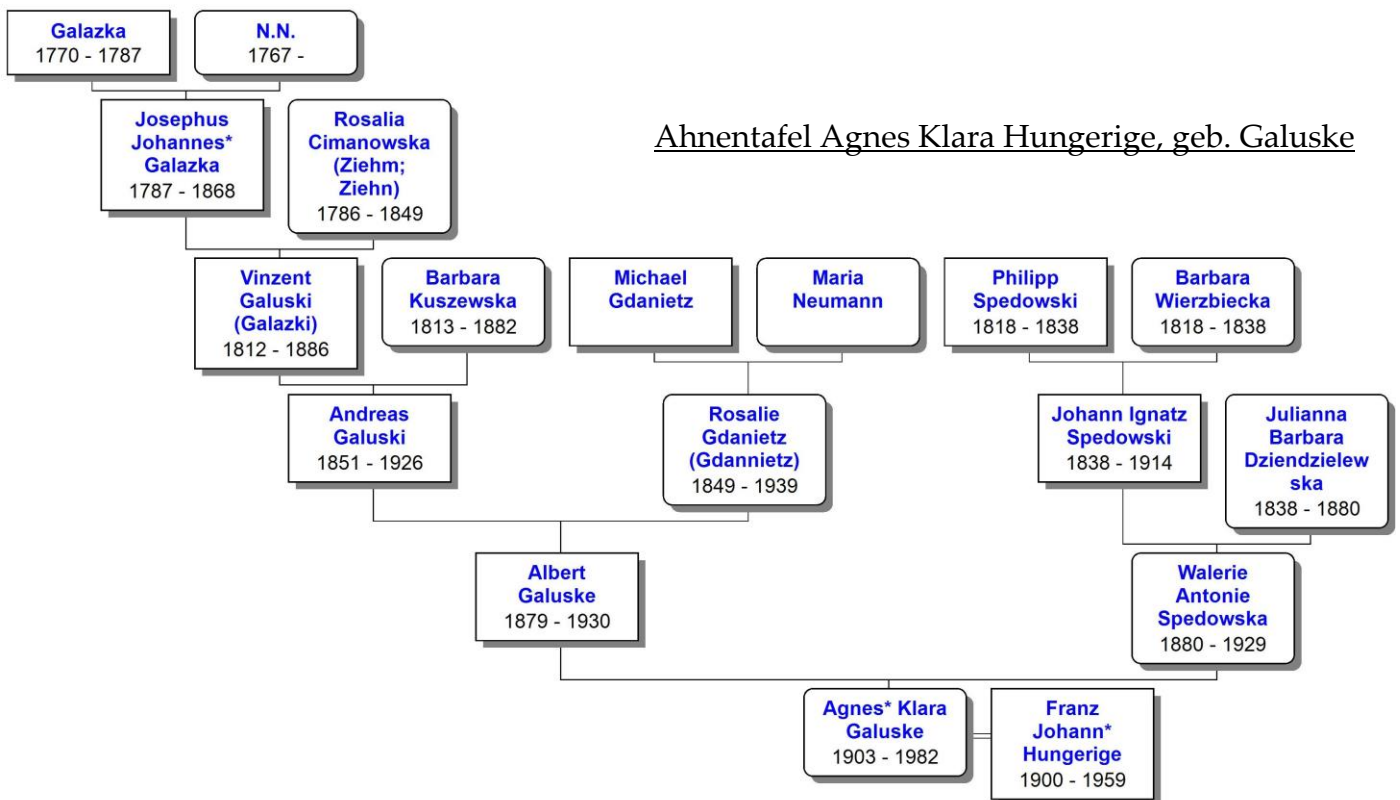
Galazka
1770 - 1787

N.N.
1767 -

Josephus Johannes* Galazka
1787 - 1868

Rosalia Cimanowska (Ziehm; Ziehn)
1786 - 1849

Ahnentafel Agnes Klara Hungerige, geb. Galuske

Vinzent Galuski (Galazki)
1812 - 1886

Barbara Kuszewska
1813 - 1882

Michael Gdanietz

Maria Neumann

Philipp Spedowski
1818 - 1838

Barbara Wierzbiecka
1818 - 1838

Andreas Galuski
1851 - 1926

Rosalie Gdanietz (Gdannietz)
1849 - 1939

Johann Ignatz Spedowski
1838 - 1914

Julianna Barbara Dziendzielewska
1838 - 1880

Albert Galuske
1879 - 1930

Walerie Antonie Spedowska
1880 - 1929

Agnes* Klara Galuske
1903 - 1982

Franz Johann* Hungerige
1900 - 1959